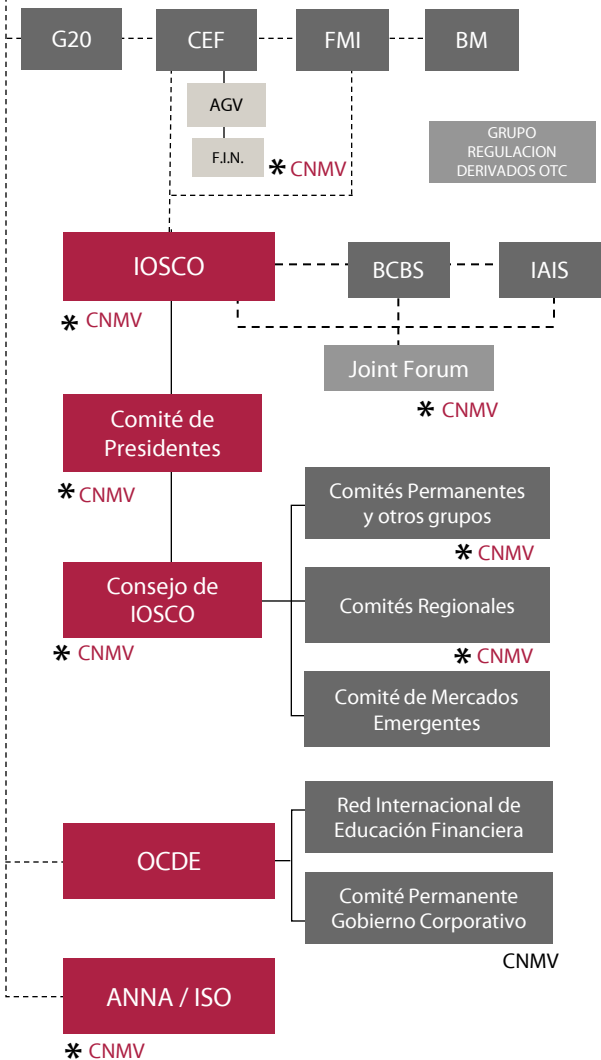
G20
CEF
FMI
BM
AGV
F.I.N.
* CNMV
GRUPO REGULACION DERIVADOS OTC
IOSCO
BCBS
IAIS
* CNMV
Joint Forum
* CNMV
Comité de Presidentes
* CNMV
Comités Permanentes y otros grupos
* CNMV
Consejo de IOSCO
Comités Regionales
* CNMV
* CNMV
Comité de Mercados Emergentes
Red Internacional de Educación Financiera
OCDE
Comité Permanente Gobierno Corporativo
CNMV
ANNA / ISO
* CNMV